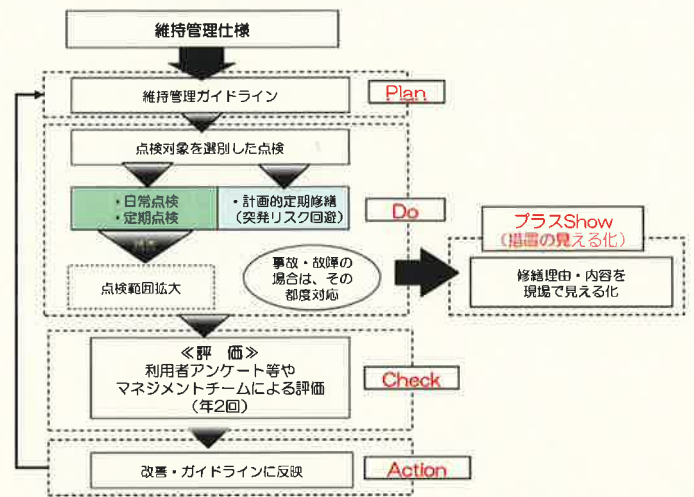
維持管理仕様

維持管理ガイドライン

Plan

点検対象を選別した点検

・日常点検
・定期点検

・計画的定期修繕
（突発リスク回避）

Do

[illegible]

点検範囲拡大

事故・故障の場合は、その都度対応

プラスShow
（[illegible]の見える化）

修繕理由・内容を現場で見える化

≪評　価≫
利用者アンケート等や
マネジメントチームによる評価
（年2回）

Check

改善・ガイドラインに反映

Action